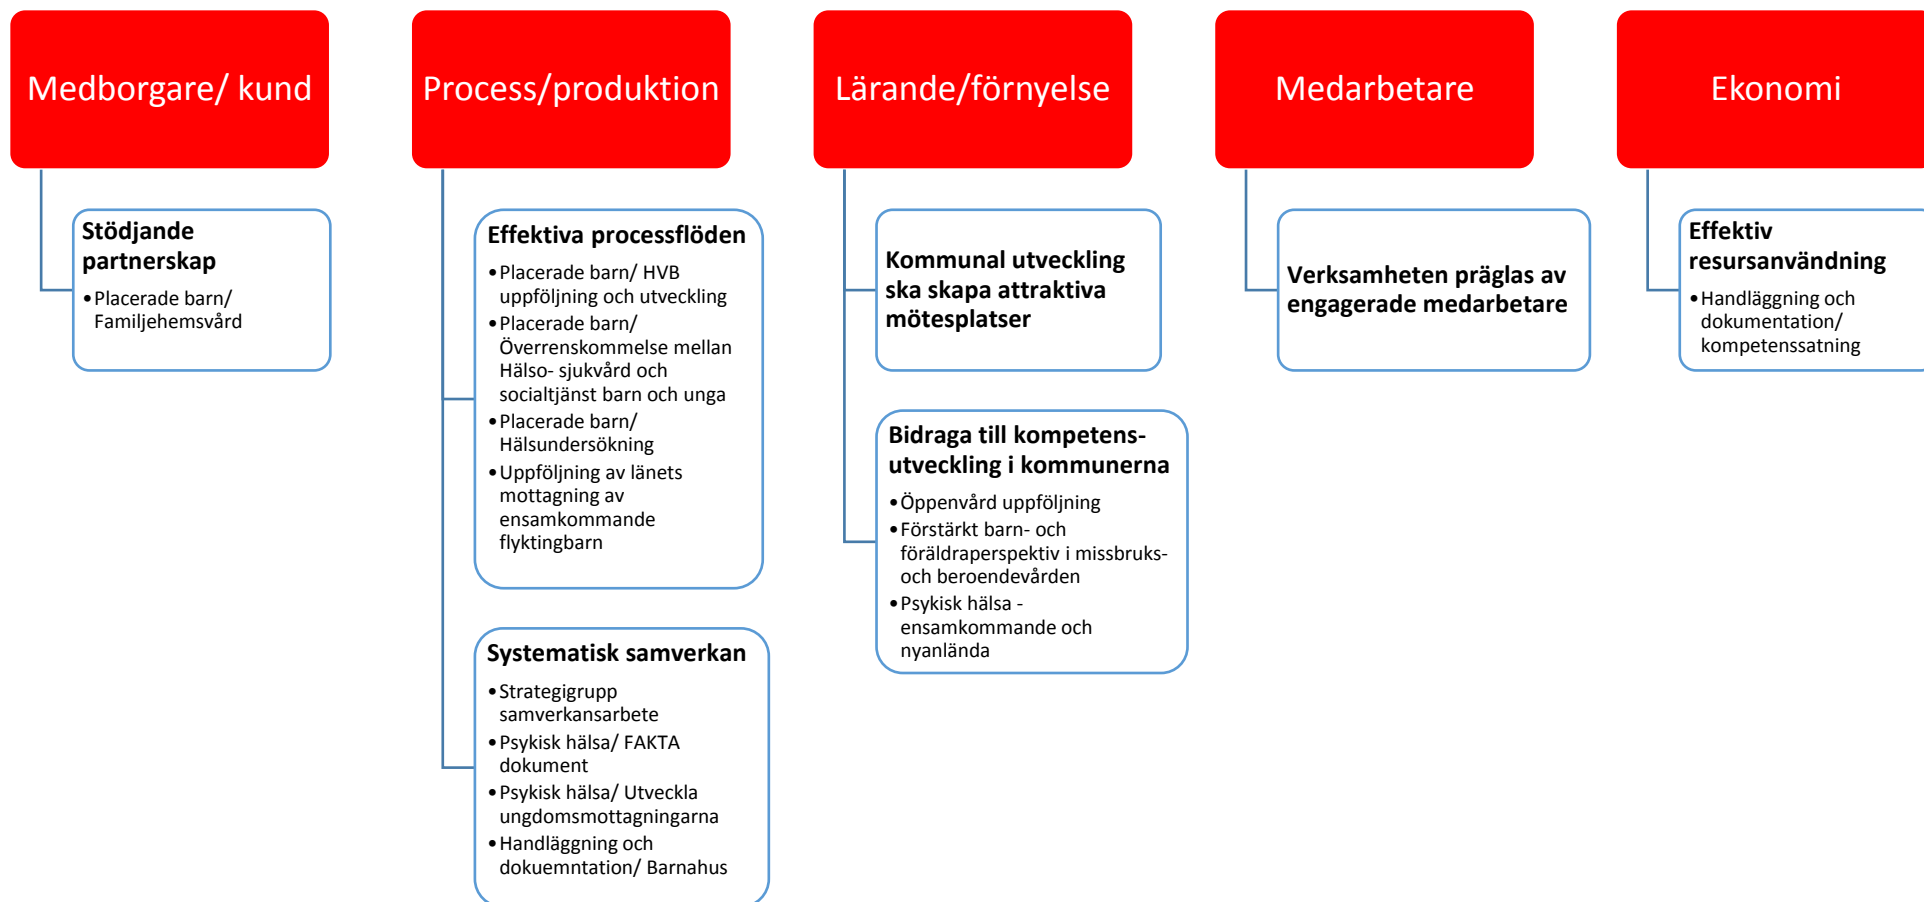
Medborgare/ kund

Stödjande partnerskap

- Placerade barn/ Familjehemsvård

Process/produktion

Effektiva processflöden

- Placerade barn/ HVB uppföljning och utveckling
- Placerade barn/ Överrenskommelse mellan Hälso- sjukvård och socialtjänst barn och unga
- Placerade barn/ Hälsundersökning
- Uppföljning av länets mottagning av ensamkommande flyktingbarn

Systematisk samverkan

- Strategigrupp samverkansarbete
- Psykisk hälsa/ FAKTA dokument
- Psykisk hälsa/ Utveckla ungdomsmottagningarna
- Handläggning och dokuemntation/ Barnahus

Lärande/förnyelse

Kommunal utveckling ska skapa attraktiva mötesplatser

Bidraga till kompetensutveckling i kommunerna

- Öppenvård uppföljning
- Förstärkt barn- och föräldraperspektiv i missbruks- och beroendevården
- Psykisk hälsa - ensamkommande och nyanlända

Medarbetare

Verksamheten präglas av engagerade medarbetare

Ekonomi

Effektiv resursanvändning

- Handläggning och dokumentation/ kompetenssatning